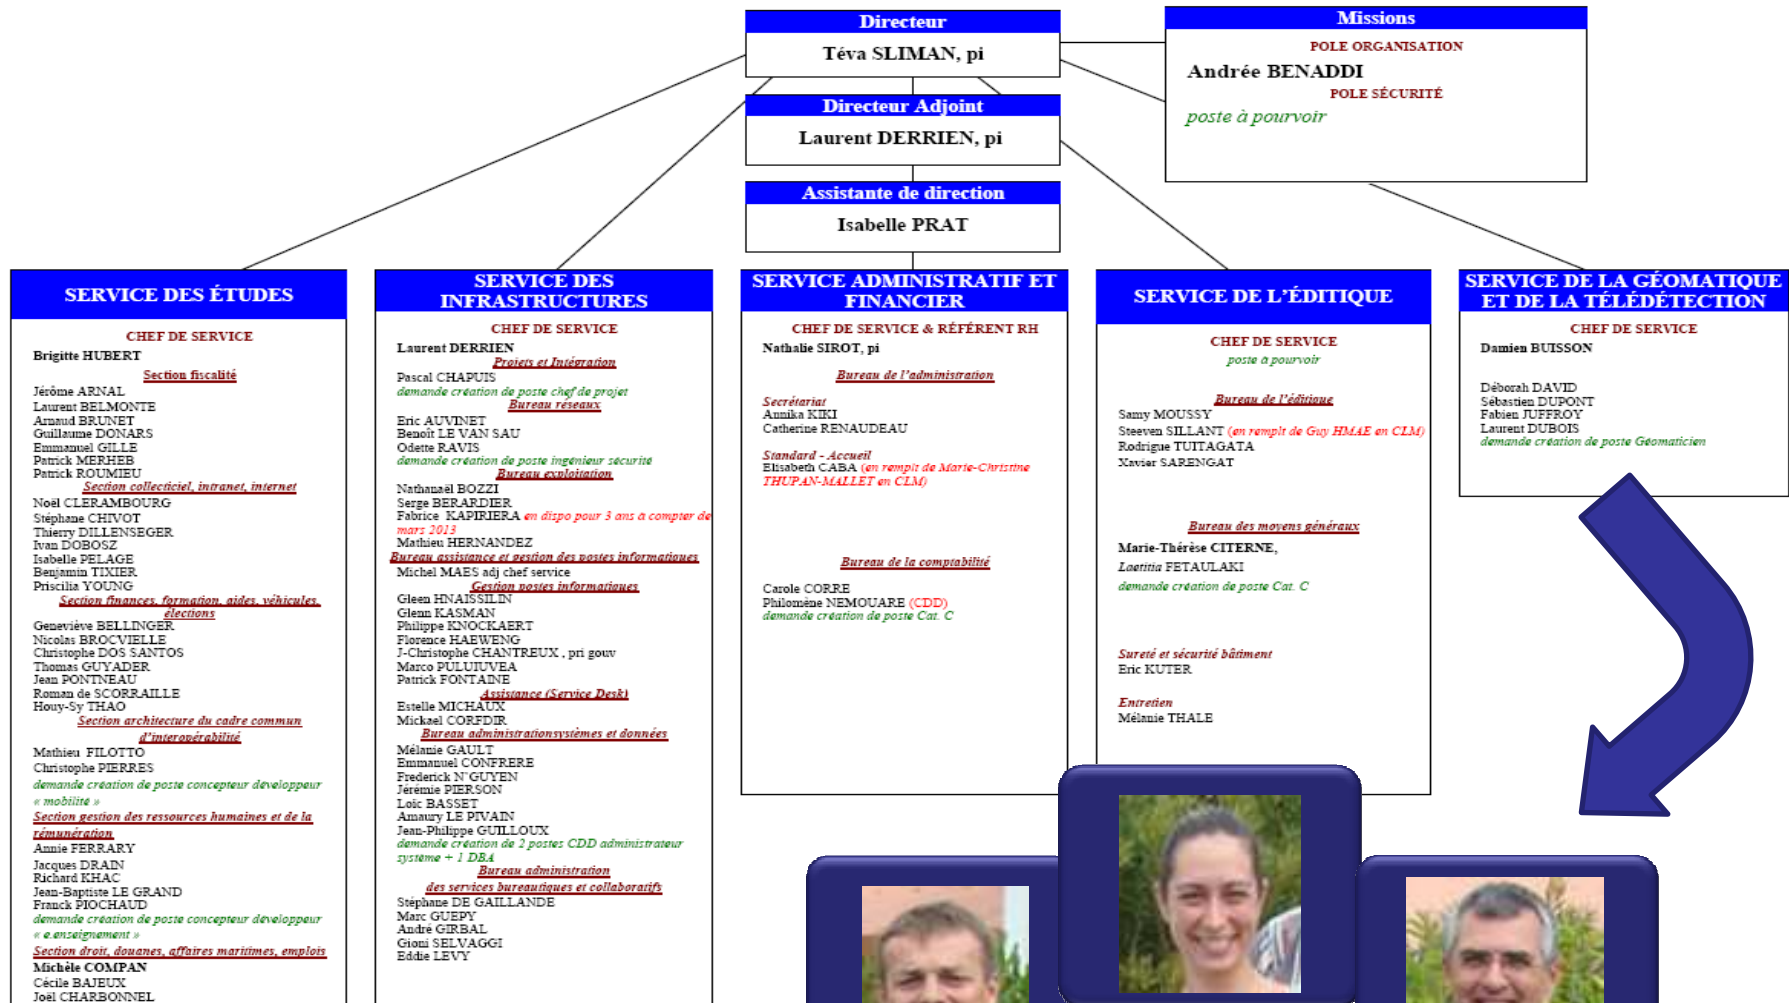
Directeur
Téva SLIMAN, pi

Directeur Adjoint
Laurent DERRIEN, pi

Assistante de direction
Isabelle PRAT

Missions
POLE ORGANISATION
Andrée BENADDI
POLE SÉCURITÉ
poste à pourvoir

SERVICE DES ÉTUDES
CHEF DE SERVICE
Brigitte HUBERT
Section fiscalité
Jérôme ARNAL
Laurent BELMONTE
Arnaud BRUNET
Guillaume DONARS
Emmanuel GILLE
Patrick MERHEB
Patrick ROUMIEU
Section collecticiel, intranet, internet
Noël CLERAMBOURG
Stéphane CHIVOT
Thierry DILLENSEGER
Ivan DOBOSZ
Isabelle PELAGE
Benjamin TIXIER
Priscilia YOUNG
Section finances, formation, aides, véhicules, élections
Geneviève BELLINGER
Nicolas BROCVIELLE
Christophe DOS SANTOS
Thomas GUYADER
Jean PONTNEAU
Roman de SCORRAILLE
Houy-Sy THAO
Section architecture du cadre commun d'interopérabilité
Mathieu FILOTTO
Christophe PIERRES
demande création de poste concepteur développeur « mobilité »
Section gestion des ressources humaines et de la rémunération
Annie FERRARY
Jacques DRAIN
Richard KHAC
Jean-Baptiste LE GRAND
Franck PIOCHAUD
demande création de poste concepteur développeur « e.enseignement »
Section droit, douanes, affaires maritimes, emplois
Michèle COMPAN
Cécile BAJEUX
Joël CHARBONNEL

SERVICE DES INFRASTRUCTURES
CHEF DE SERVICE
Laurent DERRIEN
Projets et Intégration
Pascal CHAPUIS
demande création de poste chef de projet
Bureau réseaux
Eric AUVINET
Benoît LE VAN SAU
Odette RAVIS
demande création de poste ingénieur sécurité
Bureau exploitation
Nathanaël BOZZI
Serge BERARDIER
Fabrice KAPIRIERA en dispo pour 3 ans à compter de mars 2013
Mathieu HERNANDEZ
Bureau assistance et gestion des postes informatiques
Michel MAES adj chef service
Gestion postes informatiques
Gleen HNAISSILIN
Glenn KASMAN
Philippe KNOCKAERT
Florence HAEWENG
J-Christophe CHANTREUX , pri gouv
Marco PULUIUVEA
Patrick FONTAINE
Assistance (Service Desk)
Estelle MICHAUX
Mickael CORFDIR
Bureau administrationsystèmes et données
Mélanie GAULT
Emmanuel CONFRERE
Frederick N'GUYEN
Jérémie PIERSON
Loïc BASSET
Amaury LE PIVAIN
Jean-Philippe GUILLOUX
demande création de 2 postes CDD administrateur système + 1 DBA
Bureau administration des services bureautiques et collaboratifs
Stéphane DE GAILLANDE
Marc GUEPY
André GIRBAL
Gioni SELVAGGI
Eddie LEVY

SERVICE ADMINISTRATIF ET FINANCIER
CHEF DE SERVICE & RÉFÉRENT RH
Nathalie SIROT, pi
Bureau de l'administration
Secrétariat
Annika KIKI
Catherine RENAUDEAU
Standard - Accueil
Elisabeth CABA (en rempl de Marie-Christine THUPAN-MALLET en CLM)
Bureau de la comptabilité
Carole CORRE
Philomène NEMOUARE (CDD)
demande création de poste Cat. C

SERVICE DE L'ÉDITIQUE
CHEF DE SERVICE
poste à pourvoir
Bureau de l'éditique
Samy MOUSSY
Steeven SILLANT (en rempl de Guy HMAE en CLM)
Rodrigue TUITAGATA
Xavier SARENGAT
Bureau des moyens généraux
Marie-Thérèse CITERNE,
Laetitia FETAULAKI
demande création de poste Cat. C
Sureté et sécurité bâtiment
Eric KUTER
Entretien
Mélanie THALE

SERVICE DE LA GÉOMATIQUE ET DE LA TÉLÉDÉTECTION
CHEF DE SERVICE
Damien BUISSON
Déborah DAVID
Sébastien DUPONT
Fabien JUFFROY
Laurent DUBOIS
demande création de poste Géomaticien